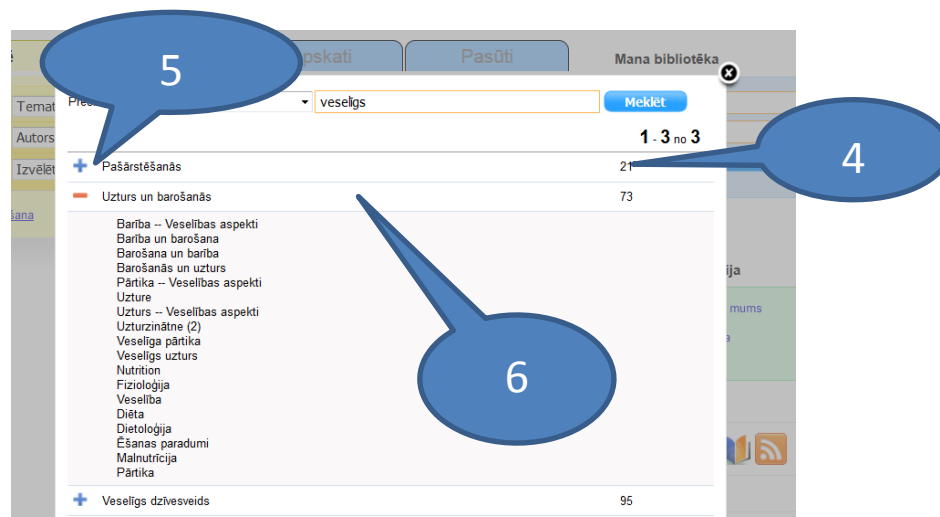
5

pskati

Pasūti

Mana bibliotēka

Pre

veselīgs

Meklēt

Temat

Autors

Izvēlēt

šana

1 - 3 no 3

4

Pašārstēšanās 21

Uzturs un barošanās 73

Barība -- Veselības aspekti
Barība un barošana
Barošana un barība
Barošanās un uzturs
Pārtika -- Veselības aspekti
Uzture
Uzturs -- Veselības aspekti
Uzturzinātne (2)
Veselīga pārtika
Veselīgs uzturs
Nutrition
Fizioloģija
Veselība
Diēta
Dietoloģija
Ēšanas paradumi
Malnutrīcija
Pārtika

6

ija

mums

a

Veselīgs dzīvesveids 95